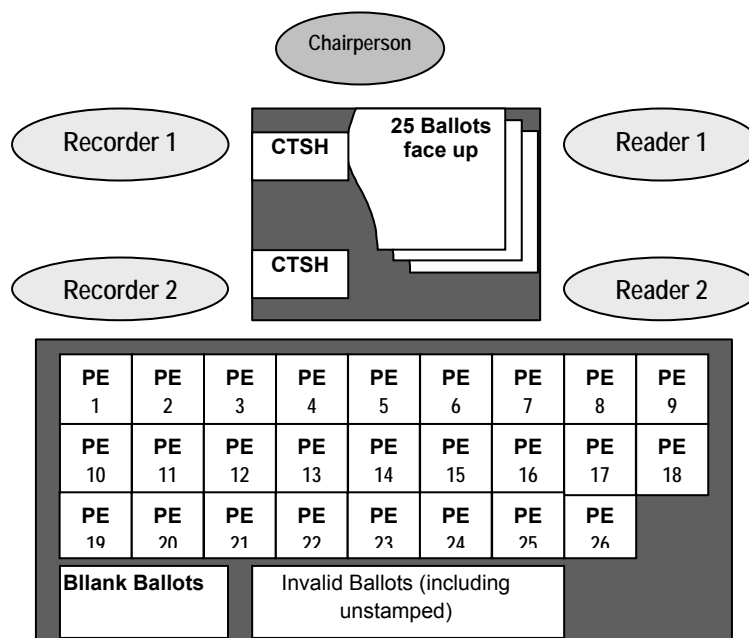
Chairperson

Recorder 1

CTSH

25 Ballots face up

Reader 1

CTSH

Recorder 2

Reader 2

| PE 1 | PE 2 | PE 3 | PE 4 | PE 5 | PE 6 | PE 7 | PE 8 | PE 9 |
|---|---|---|---|---|---|---|---|---|
| PE 10 | PE 11 | PE 12 | PE 13 | PE 14 | PE 15 | PE 16 | PE 17 | PE 18 |
| PE 19 | PE 20 | PE 21 | PE 22 | PE 23 | PE 24 | PE 25 | PE 26 | |

Bllank Ballots

Invalid Ballots (including unstamped)